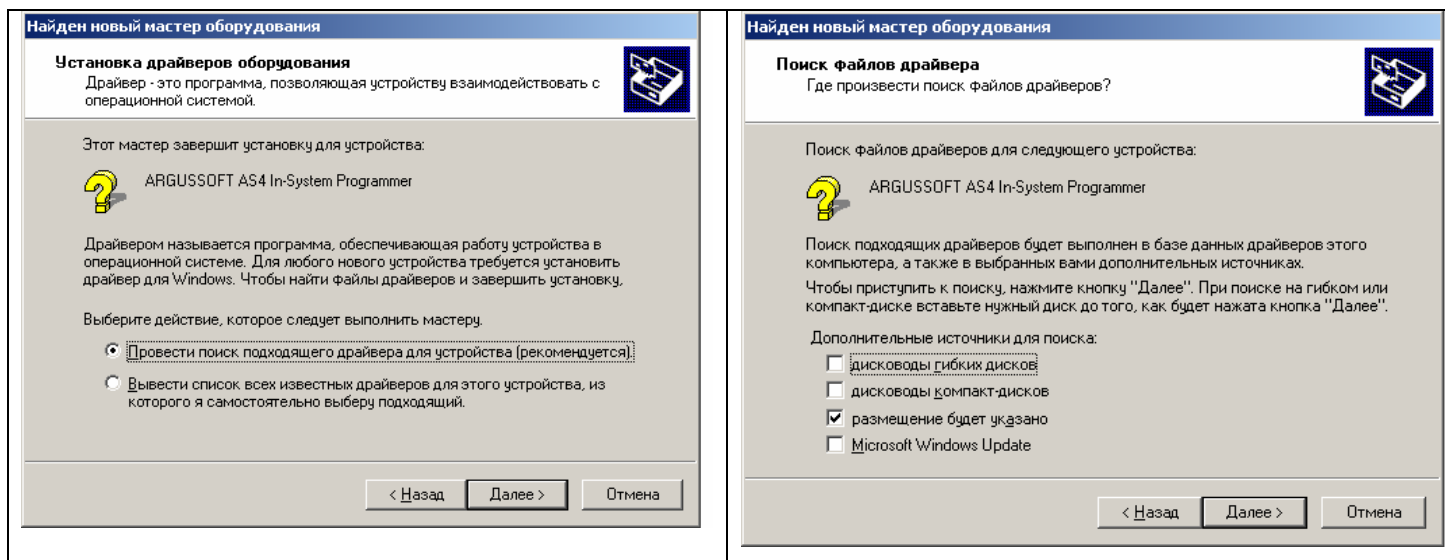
Найден новый мастер оборудования

Установка драйверов оборудования
Драйвер - это программа, позволяющая устройству взаимодействовать с операционной системой.

Этот мастер завершит установку для устройства:

ARGUSSOFT AS4 In-System Programmer

Драйвером называется программа, обеспечивающая работу устройства в операционной системе. Для любого нового устройства требуется установить драйвер для Windows. Чтобы найти файлы драйверов и завершить установку,

Выберите действие, которое следует выполнить мастеру.

Провести поиск подходящего драйвера для устройства (рекомендуется).

Вывести список всех известных драйверов для этого устройства, из которого я самостоятельно выберу подходящий.

< Назад | Далее > | Отмена

Найден новый мастер оборудования

Поиск файлов драйвера
Где произвести поиск файлов драйверов?

Поиск файлов драйверов для следующего устройства:

ARGUSSOFT AS4 In-System Programmer

Поиск подходящих драйверов будет выполнен в базе данных драйверов этого компьютера, а также в выбранных вами дополнительных источниках.

Чтобы приступить к поиску, нажмите кнопку "Далее". При поиске на гибком или компакт-диске вставьте нужный диск до того, как будет нажата кнопка "Далее".

Дополнительные источники для поиска:

дисководы гибких дисков

дисководы компакт-дисков

размещение будет указано

Microsoft Windows Update

< Назад | Далее > | Отмена